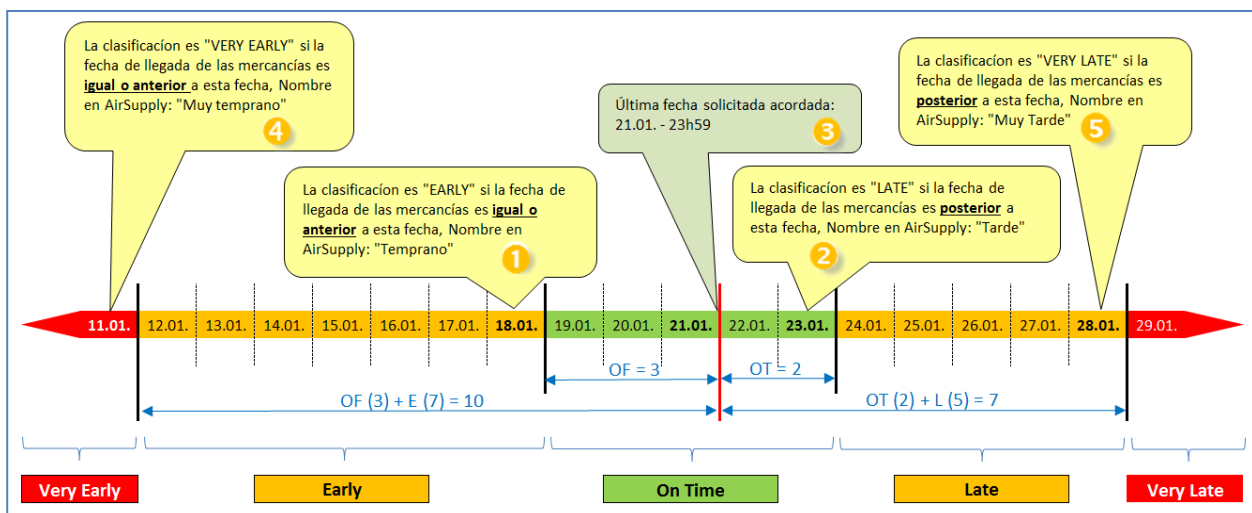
La clasificacíon es "VERY EARLY" si la fecha de llegada de las mercancías es **igual o anterior** a esta fecha, Nombre en AirSupply: "Muy temprano"

4

Última fecha solicitada acordada: 21.01. - 23h59

3

La clasificacion es "VERY LATE" si la fecha de llegada de las mercancías es **posterior** a esta fecha, Nombre en AirSupply: "Muy Tarde"

5

La clasificacíon es "EARLY" si la fecha de llegada de las mercancías es **igual o anterior** a esta fecha, Nombre en AirSupply: "Temprano"

1

La clasificacíon es "LATE" si la fecha de llegada de las mercancías es **posterior** a esta fecha, Nombre en AirSupply: "Tarde"

2

11.01. 12.01. 13.01. 14.01. 15.01. 16.01. 17.01. 18.01. 19.01. 20.01. 21.01. 22.01. 23.01. 24.01. 25.01. 26.01. 27.01. 28.01. 29.01.

OF = 3

OT = 2

OF (3) + E (7) = 10

OT (2) + L (5) = 7

Very Early

Early

On Time

Late

Very Late